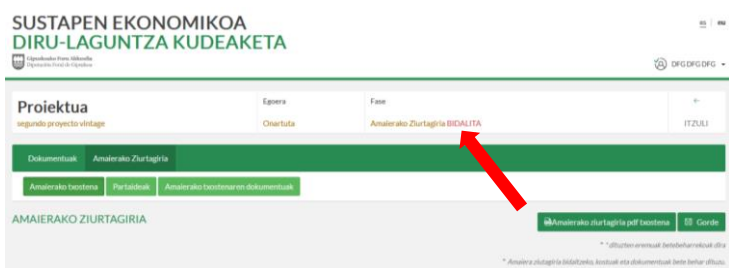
SUSTAPEN EKONOMIKOA
DIRU-LAGUNTZA KUDEAKETA

Gipuzkoako Foru Aldundia
Diputación Foral de Gipuzkoa

es | eu

DFG DFG DFG

Proiektua
segundo proyecto vintage

Egoera
Onartuta

Fase
Amaierako Ziurtagiria BIDALITA

←
ITZULI

Dokumentuak | Amaierako Ziurtagiria

Amaierako txostena | Partaideak | Amaierako txostenaren dokumentuak

AMAIERAKO ZIURTAGIRIA

Amaierako ziurtagiria pdf txostena | Gorde

* dituzten eremuak betebeharrekoak dira

* Amaiera ziurtagiria bidaltzeko, kostuak eta dokumentuak bete behar dituzu.